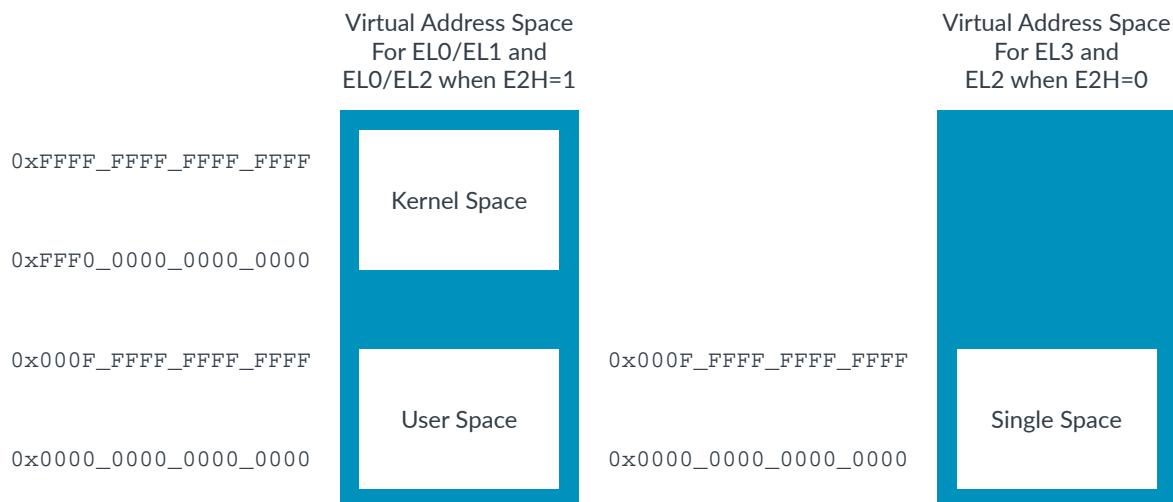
Virtual Address Space For EL0/EL1 and EL0/EL2 when E2H=1

Virtual Address Space For EL3 and EL2 when E2H=0

0xFFFF_FFFF_FFFF_FFFF

Kernel Space

0xFFF0_0000_0000_0000

0x000F_FFFF_FFFF_FFFF

User Space

0x0000_0000_0000_0000

0x000F_FFFF_FFFF_FFFF

Single Space

0x0000_0000_0000_0000